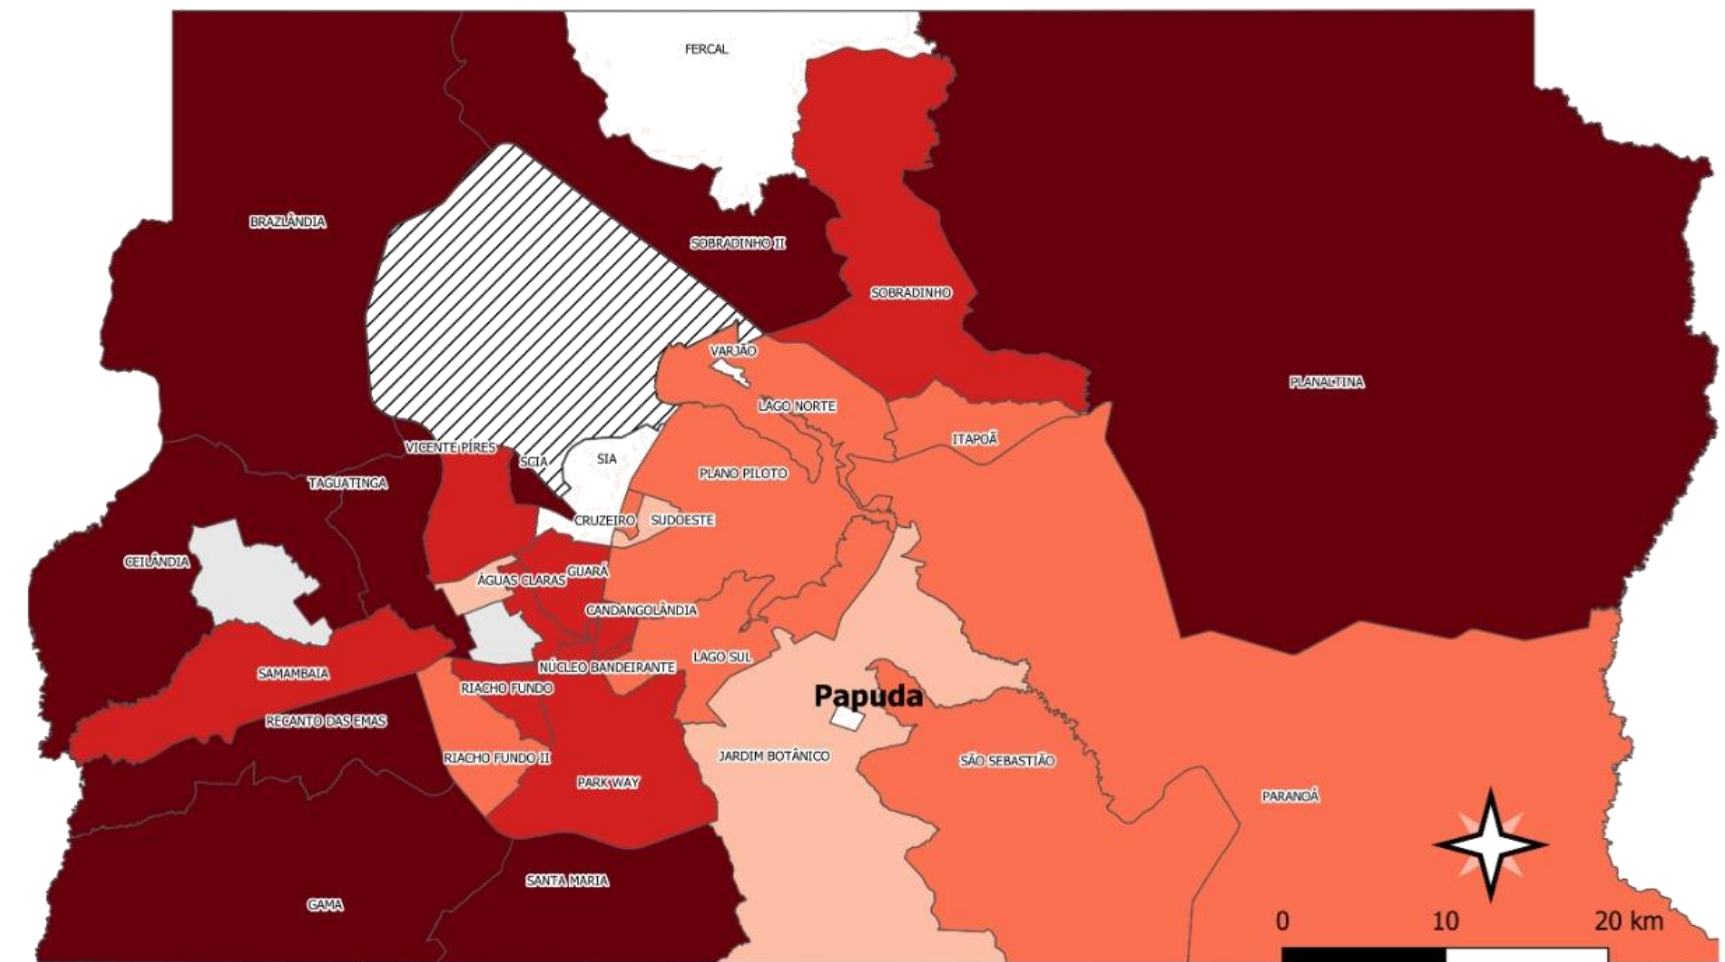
FERCAL
BRAZLÂNDIA
SOBRADINHO II
SOBRADINHO
PLANALTINA
VARJÃO
LAGO NORTE
ITAPOÃ
VICENTE PIRES
SCIA
SIA
PLANO PILOTO
TAGUATINGA
CRUZEIRO
SUDOESTE
CEILÂNDIA
ÁGUAS CLARAS
GUARÁ
CANDANGOLÂNDIA
SAMAMBAIA
NÚCLEO BANDEIRANTE
LAGO SUL
RIACHO FUNDO
Papuda
RECANTO DAS EMAS
RIACHO FUNDO II
JARDIM BOTÂNICO
SÃO SEBASTIÃO
PARK WAY
PARANOÁ
SANTA MARIA
GAMA
0
10
20 km